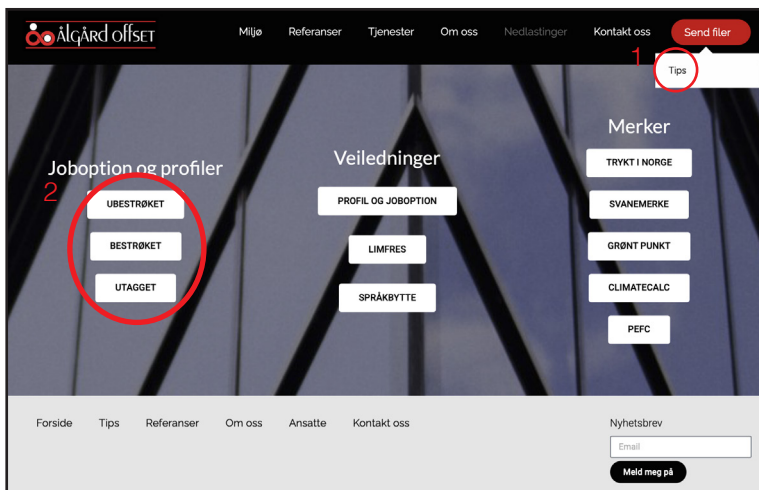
Ålgård offset

Miljø Referanser Tjenester Om oss Nedlastinger Kontakt oss Send filer

1

Tips

Joboption og profiler

2

UBESTRØKET

BESTRØKET

UTAGGET

Veiledninger

PROFIL OG JOBOPTION

LIMFRES

SPRÅKBYTTE

Merker

TRYKT I NORGE

SVANEMERKE

GRØNT PUNKT

CLIMATECALC

PEFC

Forside Tips Referanser Om oss Ansatte Kontakt oss

Nyhetsbrev

Email

Meld meg på